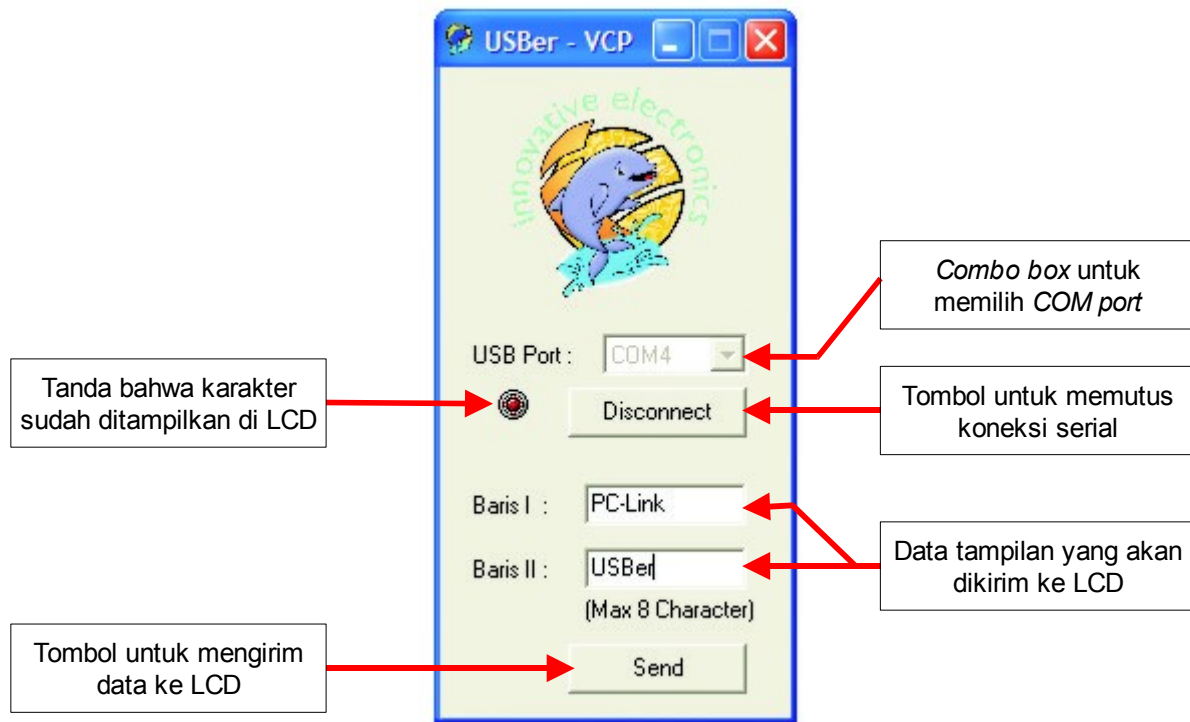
USBer - VCP

innovative electronics

Combo box untuk memilih COM port

USB Port : COM4

Tanda bahwa karakter sudah ditampilkan di LCD

Disconnect

Tombol untuk memutus koneksi serial

Baris I : PC-Link

Baris II : USBer

(Max 8 Character)

Data tampilan yang akan dikirim ke LCD

Tombol untuk mengirim data ke LCD

Send